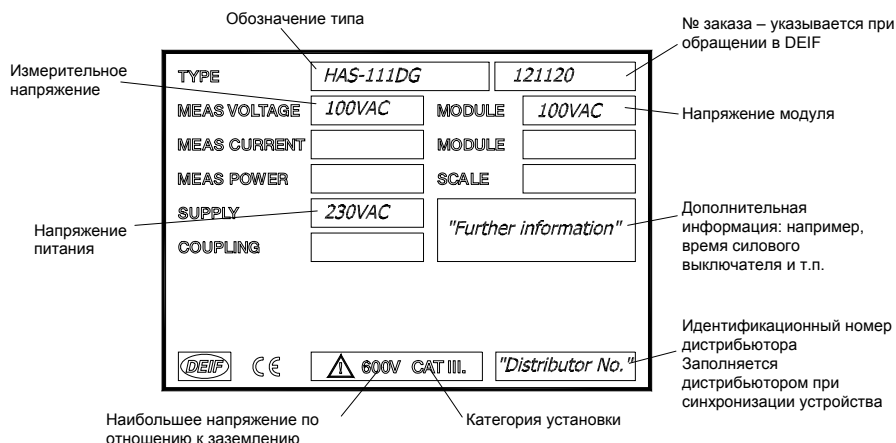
Обозначение типа

№ заказа – указывается при обращении в DEIF

Измерительное напряжение

TYPE HAS-111DG 121120

MEAS VOLTAGE 100VAC MODULE 100VAC

Напряжение модуля

MEAS CURRENT MODULE

MEAS POWER SCALE

Напряжение питания

SUPPLY 230VAC

"Further information"

Дополнительная информация: например, время силового выключателя и т.п.

COUPLING

Идентификационный номер дистрибьютора Заполняется дистрибьютором при синхронизации устройства

DEIF CE 600V CAT III. "Distributor No."

Наибольшее напряжение по отношению к заземлению

Категория установки